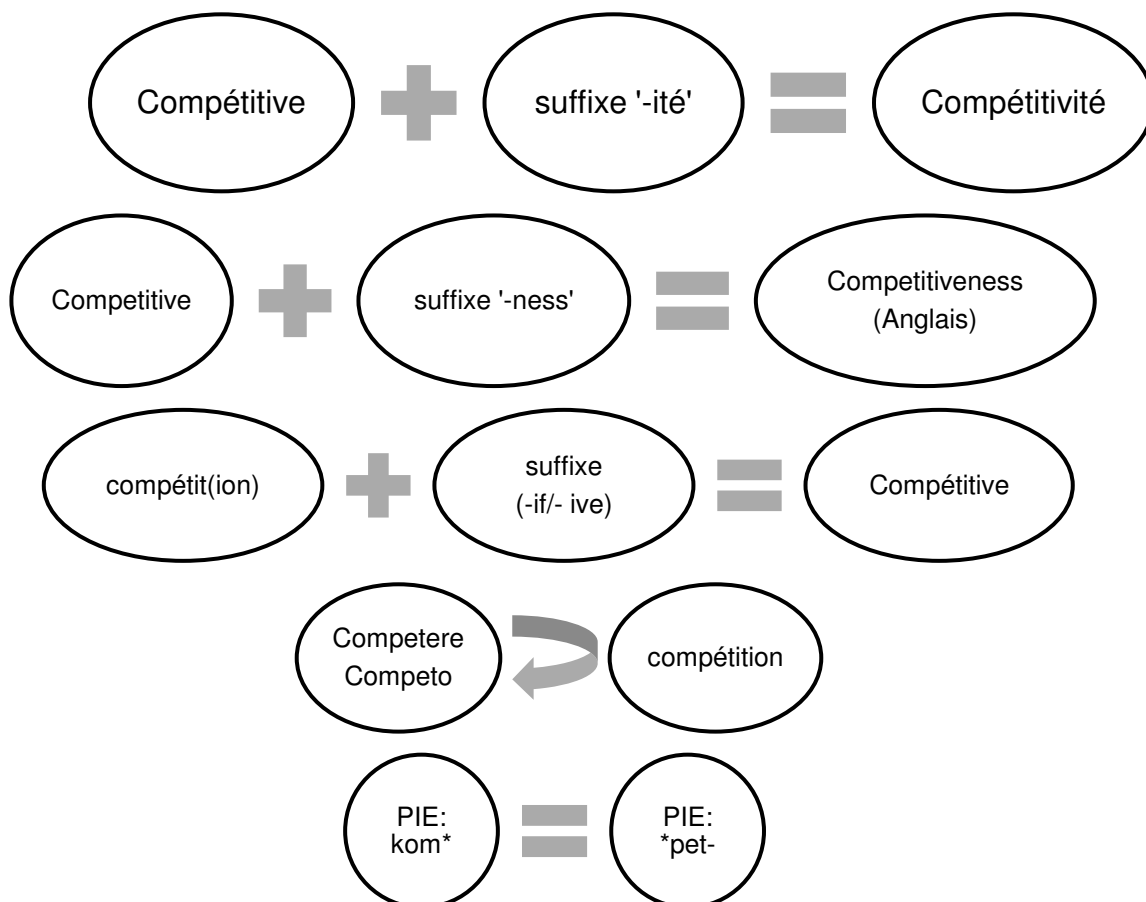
Compétitive

suffixe '-ité'

Compétitivité

Competitive

suffixe '-ness'

Competitiveness (Anglais)

compétit(ion)

suffixe (-if/- ive)

Compétitive

Competere Competo

compétition

PIE: kom*

PIE: *pet-